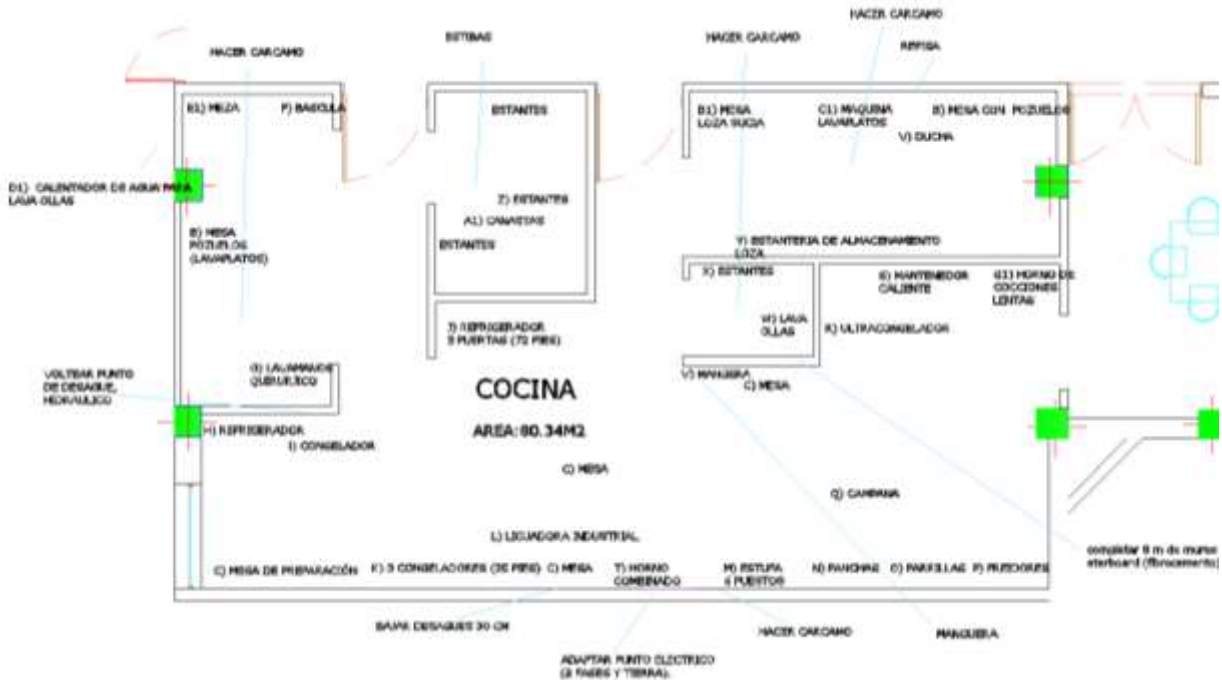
HACER CARCAMO

ESTIBAS

HACER CARCAMO

HACER CARCAMO

REJILLA

E1) MESA

F) BASCULA

ESTANTES

B1) MESA LOZA SUCIA

C1) MAQUINA LAVAPLATOS

B) MESA CON POZUELOS

V) DUCHA

D1) CALENTADOR DE AGUA PARA LAVA OLLAS

Z) ESTANTES

A1) CANASTAS

ESTANTES

B) MESA POZUELOS (LAVAPLATOS)

Y) ESTANTERIA DE ALMACENAMIENTO LOZA

X) ESTANTES

K) MANTENEDOR CALIENTE

G1) HORNO DE COCCIONES LENTAS

W) LAVA OLLAS

R) ULTRACONGELADOR

J) REFRIGERADOR 3 PUERTAS (72 PIES)

VOLTEAR PUNTO DE DESAGUE, HIDRAULICO

D) LAVAMANOS QUIRURGICO

V) MANGUERA

C) MESA

COCINA

AREA: 80.34M2

H) REFRIGERADOR

I) CONGELADOR

C) MESA

Q) CAMPANA

L) LICUADORA INDUSTRIAL

completar 8 m de muros eterboard (fibrocemento)

C) MESA DE PREPARACIÓN

F) 3 CONGELADORES (35 PIES)

C) MESA

T) HORNO COMBINADO

M) ESTUFA 4 PUESTOS

N) PANCHAS

O) PARRILLAS

P) FREIDORES

BAJAR DESAGUES 30 CM

HACER CARCAMO

MANGUERA

ADAPTAR PUNTO ELECTRICO (3 FASES Y TIERRA).